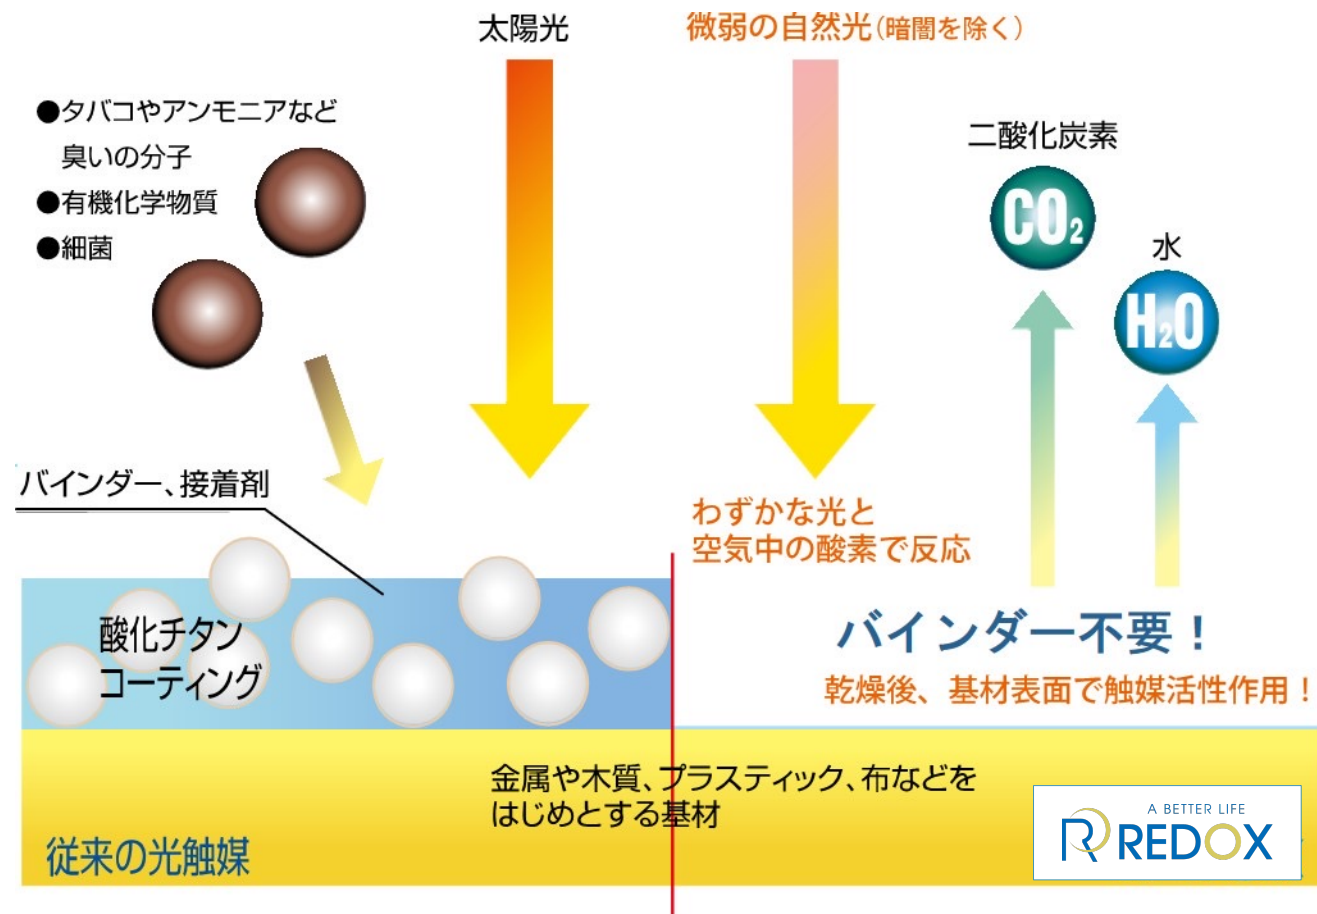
太陽光

微弱の自然光(暗闇を除く)

●タバコやアンモニアなど臭いの分子
●有機化学物質
●細菌

二酸化炭素

$CO_2$

水

$H_2O$

バインダー、接着剤

わずかな光と空気中の酸素で反応

酸化チタンコーティング

バインダー不要!

乾燥後、基材表面で触媒活性作用!

金属や木質、プラスティック、布などをはじめとする基材

従来の光触媒

A BETTER LIFE
REDOX